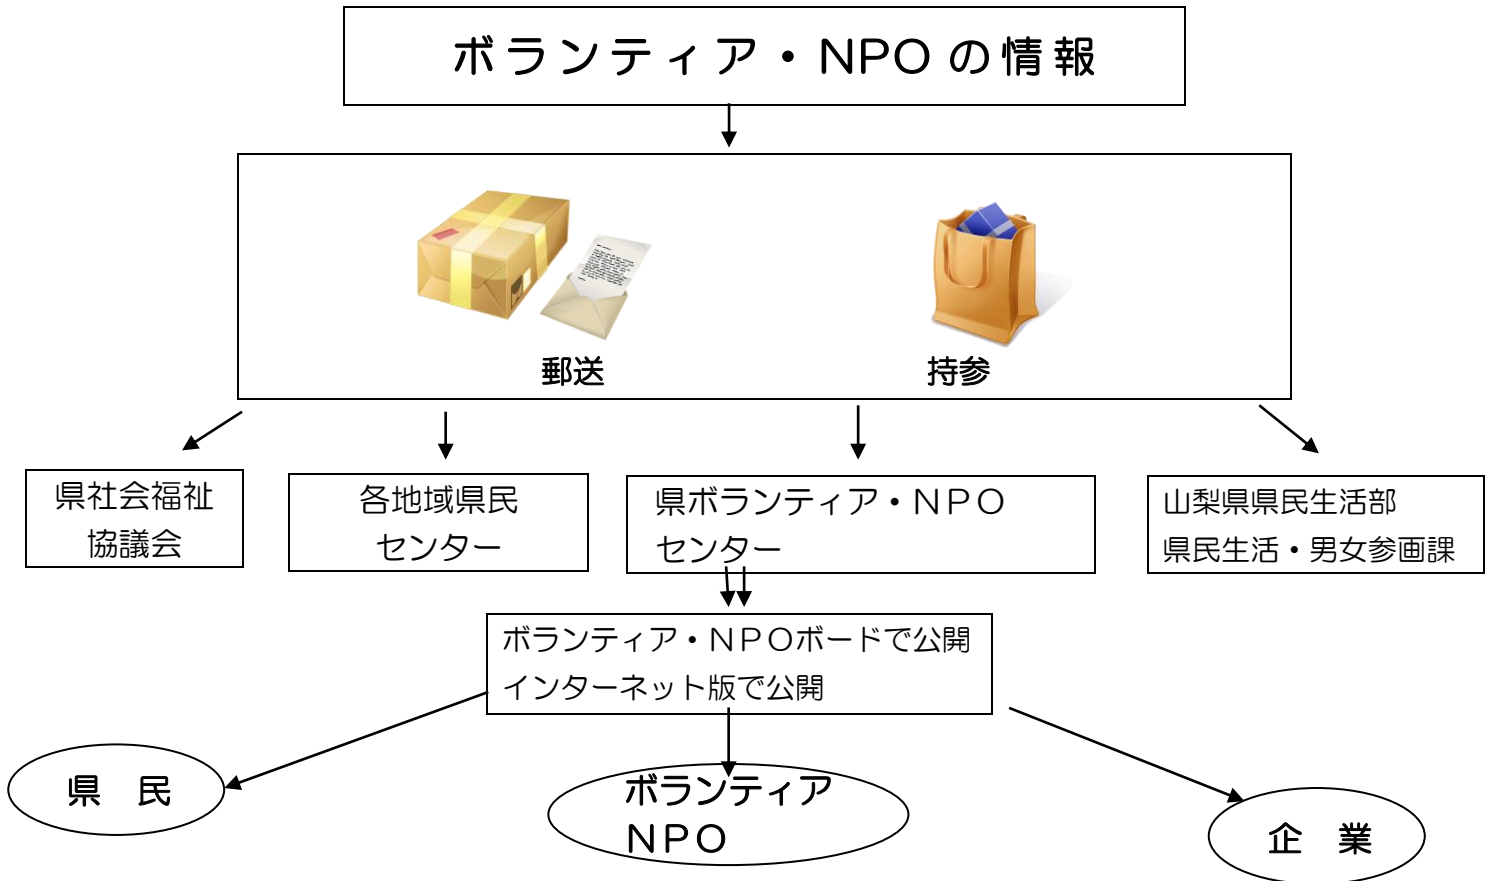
ボランティア・NPOの情報

郵送

持参

県社会福祉協議会

各地域県民センター

県ボランティア・NPOセンター

山梨県県民生活部
県民生活・男女参画課

ボランティア・NPOボードで公開
インターネット版で公開

県　民

ボランティア
NPO

企　業